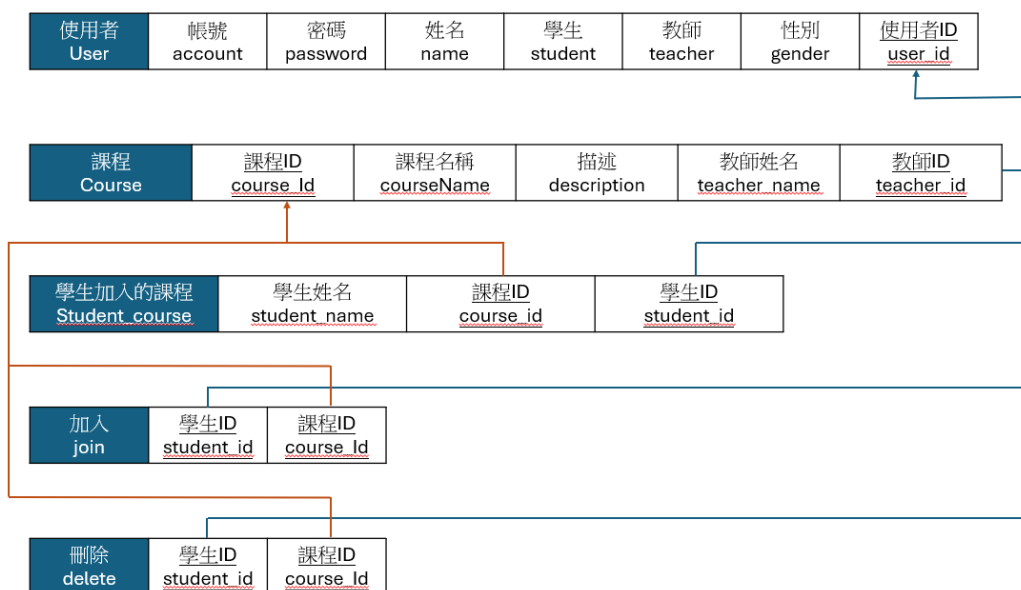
| 使用者 User | 帳號 account | 密碼 password | 姓名 name | 學生 student | 教師 teacher | 性別 gender | 使用者ID user_id |
|---|---|---|---|---|---|---|---|

| 課程 Course | 課程ID course_Id | 課程名稱 courseName | 描述 description | 教師姓名 teacher_name | 教師ID teacher_id |
|---|---|---|---|---|---|

| 學生加入的課程 Student_course | 學生姓名 student_name | 課程ID course_id | 學生ID student_id |
|---|---|---|---|

| 加入 join | 學生ID student_id | 課程ID course_Id |
|---|---|---|

| 刪除 delete | 學生ID student_id | 課程ID course_Id |
|---|---|---|